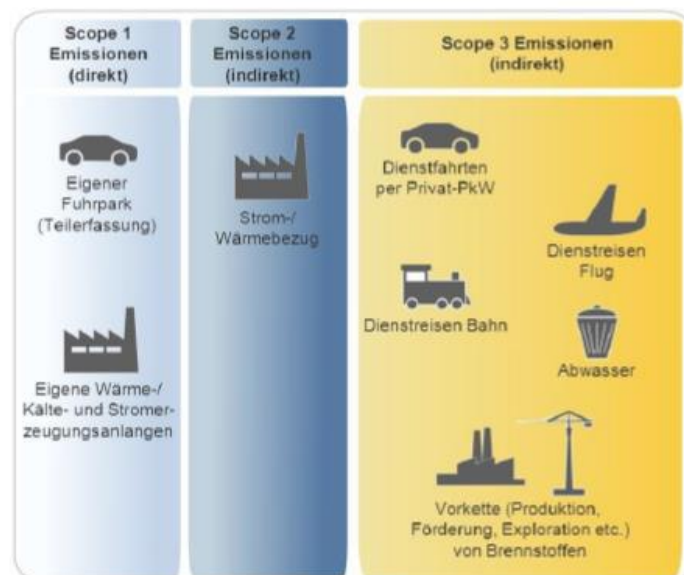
Scope 1 Emissionen (direkt)

Scope 2 Emissionen (indirekt)

Scope 3 Emissionen (indirekt)

Eigener Fuhrpark (Teilerfassung)

Eigene Wärme-/ Kälte- und Stromerzeugungsanlagen

Strom-/ Wärmebezug

Dienstfahrten per Privat-PkW

Dienstreisen Flug

Dienstreisen Bahn

Abwasser

Vorkette (Produktion, Förderung, Exploration etc.) von Brennstoffen